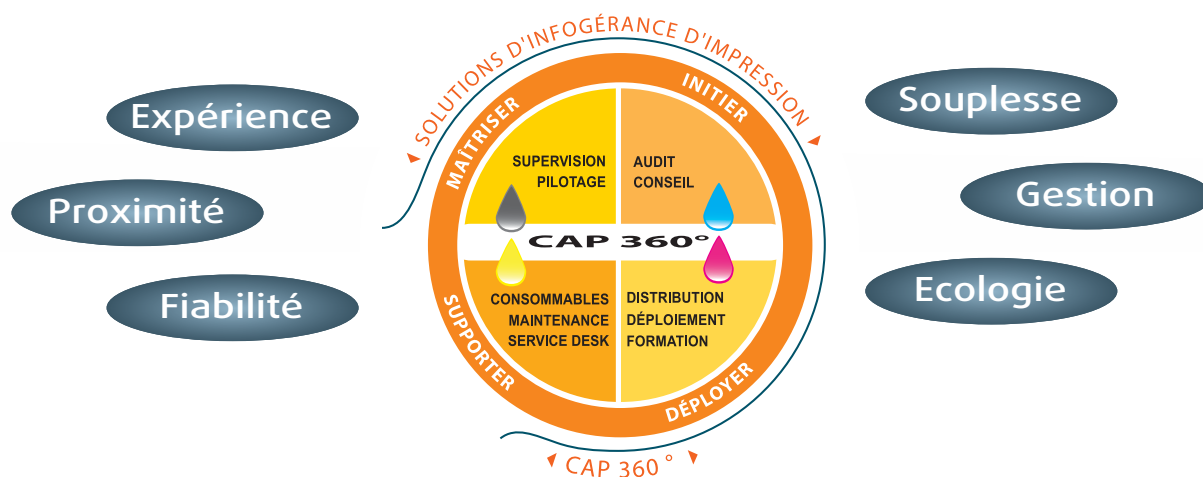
SOLUTIONS D'INFOGÉRANCE D'IMPRESSION

Expérience

Proximité

Fiabilité

Souplesse

Gestion

Ecologie

MAÎTRISER

INITIER

SUPERVISION
PILOTAGE

AUDIT
CONSEIL

CAP 360°

CONSOMMABLES
MAINTENANCE
SERVICE DESK

DISTRIBUTION
DÉPLOIEMENT
FORMATION

SUPPORTER

DÉPLOYER

CAP 360 °